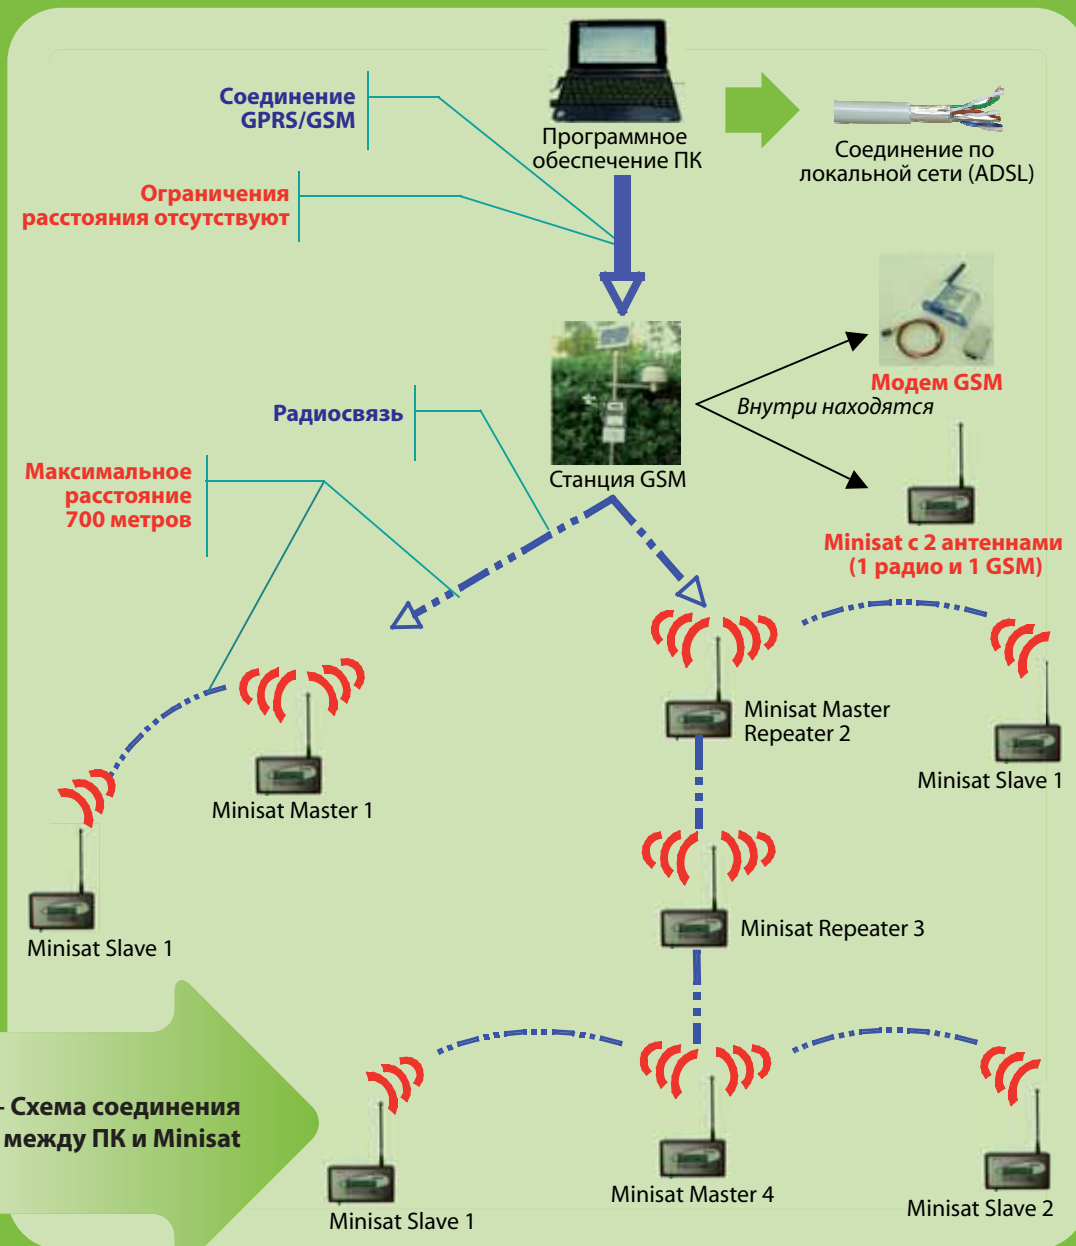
Соединение GPRS/GSM

Программное обеспечение ПК

Соединение по локальной сети (ADSL)

Ограничения расстояния отсутствуют

Модем GSM

Внутри находятся

Радиосвязь

Станция GSM

Максимальное расстояние 700 метров

Minisat с 2 антеннами (1 радио и 1 GSM)

Minisat Master Repeater 2

Minisat Slave 1

Minisat Master 1

Minisat Slave 1

Minisat Repeater 3

- Схема соединения между ПК и Minisat

Minisat Master 4

Minisat Slave 1

Minisat Slave 2